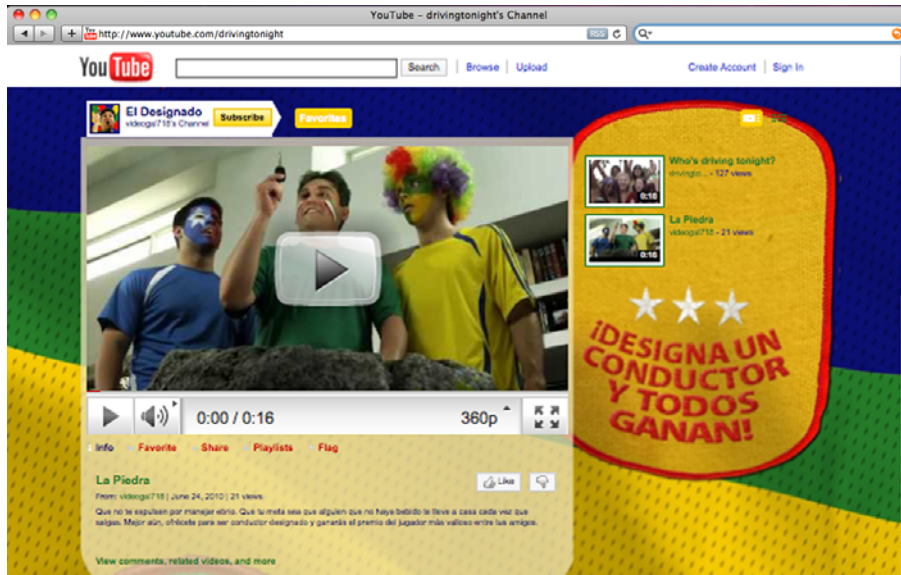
YouTube - drivingtonight's Channel

http://www.youtube.com/drivingtonight

RSS

YouTube

Search | Browse | Upload

Create Account | Sign In

El Designado
videogal718's Channel

Subscribe

Favorites

Who's driving tonight?
drivingto... - 127 views
0:16

La Piedra
videogal718 - 21 views
0:16

¡DESIGNA UN CONDUCTOR Y TODOS GANAN!

0:00 / 0:16

360p

Info Favorite Share Playlists Flag

La Piedra

Like

From: videogal718 | June 24, 2010 | 21 views

Que no te expulsen por manejar ebrio. Que tu meta sea que alguien que no haya bebido te lleve a casa cada vez que salgas. Mejor aún, ofrécete para ser conductor designado y garantiza el premio del jugador más valioso entre tus amigos.

View comments, related videos, and more